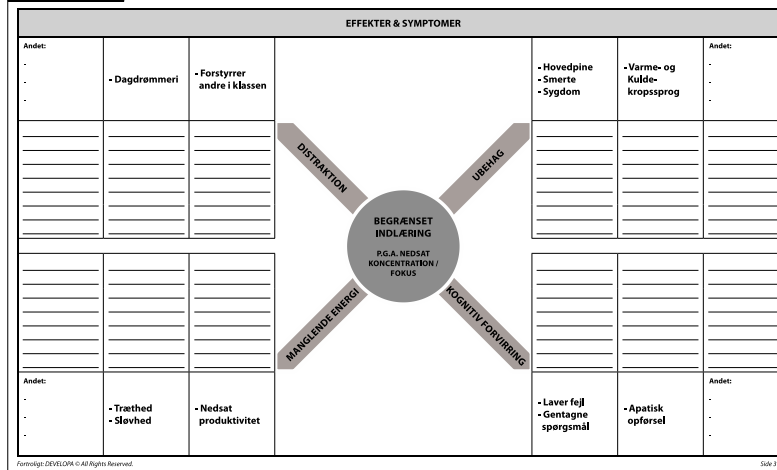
EFFEKTER & SYMPTOMER

Andet:
-
-
-

- Dagdrømmeri

- Forstyrrer andre i klassen

- Hovedpine
- Smerte
- Sygdom

- Varme- og Kulde-kropssprog

Andet:
-
-
-

DISTRAKTION

UBEHAG

BEGRÆNSET INDLÆRING

P.G.A. NEDSAT KONCENTRATION / FOKUS

MANGLENDE ENERGI

KOGNITIV FORVIRRING

Andet:
-
-
-

- Træthed
- Sløvhed

- Nedsat produktivitet

- Laver fejl
- Gentagne spørgsmål

- Apatisk opførsel

Andet:
-
-
-

Fortroligt: DEVELOPA © All Rights Reserved.

Side 3